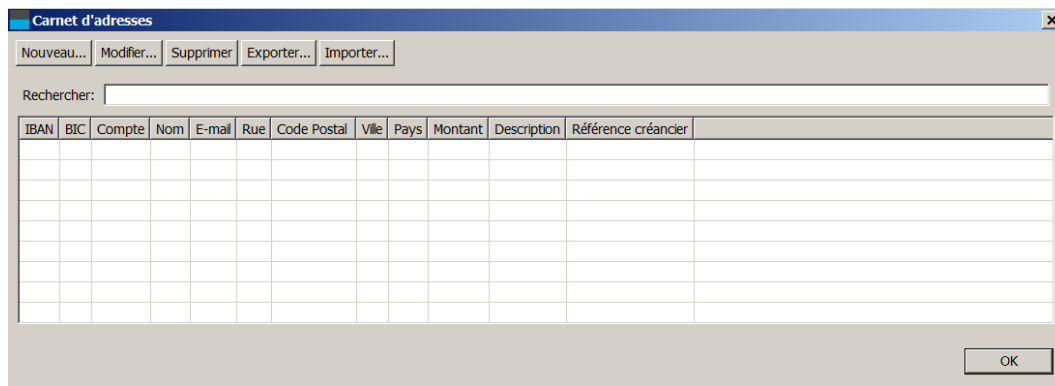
Carnet d'adresses

Nouveau... Modifier... Supprimer Exporter... Importer...

Rechercher:

| IBAN | BIC | Compte | Nom | E-mail | Rue | Code Postal | Ville | Pays | Montant | Description | Référence créancier |
|---|---|---|---|---|---|---|---|---|---|---|---|

OK